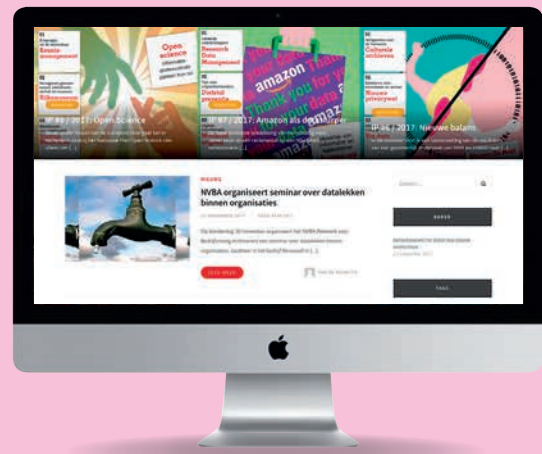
Open science

amazon

IP #8 / 2017: Open Science

IP #7 / 2017: Amazon als datagrapper

IP #6 / 2017: Nieuwe balans

NIEUWS

NVBA organiseert seminar over datalekken binnen organisaties

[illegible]

LEES VERDER

Zoeken...

ZOEK

TAGS